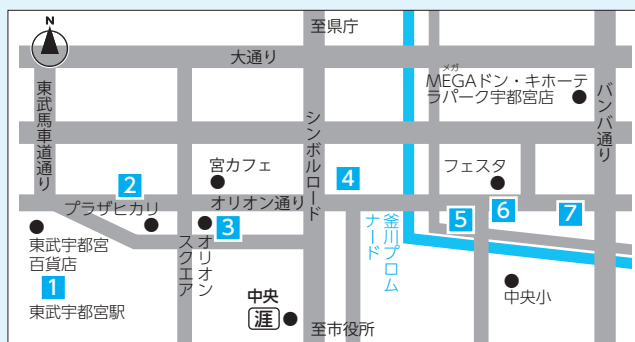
N

至県庁

大通り

メガ
MEGAドン・キホーテ
ラパーク宇都宮店

東武馬車道通り

バンバ通り

シンボルロード

宮カフェ

フェスタ

2

4

プラザヒカリ

オリオン通り

5

6

7

3

釜川プロムナード

東武宇都宮
百貨店

オリオンスクエア

1

中央小

東武宇都宮駅

中央
涯

至市役所